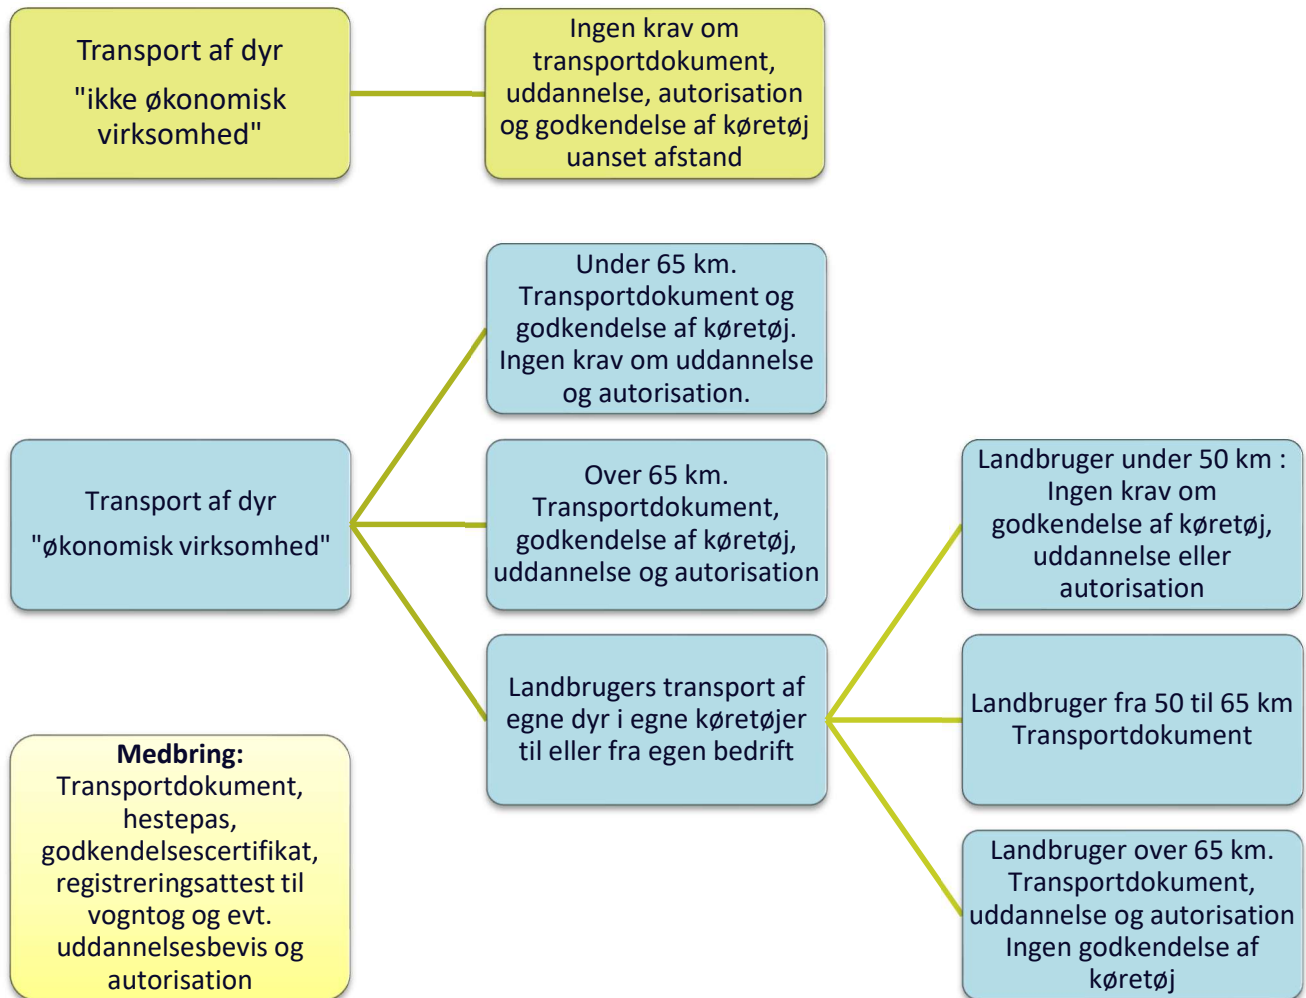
Transport af dyr
"ikke økonomisk virksomhed"

Ingen krav om transportdokument, uddannelse, autorisation og godkendelse af køretøj uanset afstand

Under 65 km. Transportdokument og godkendelse af køretøj. Ingen krav om uddannelse og autorisation.

Transport af dyr
"økonomisk virksomhed"

Over 65 km. Transportdokument, godkendelse af køretøj, uddannelse og autorisation

Landbruger under 50 km : Ingen krav om godkendelse af køretøj, uddannelse eller autorisation

Landbrugers transport af egne dyr i egne køretøjer til eller fra egen bedrift

Landbruger fra 50 til 65 km Transportdokument

Medbring:
Transportdokument, hestepas, godkendelsescertifikat, registreringsattest til vogntog og evt. uddannelsesbevis og autorisation

Landbruger over 65 km. Transportdokument, uddannelse og autorisation Ingen godkendelse af køretøj